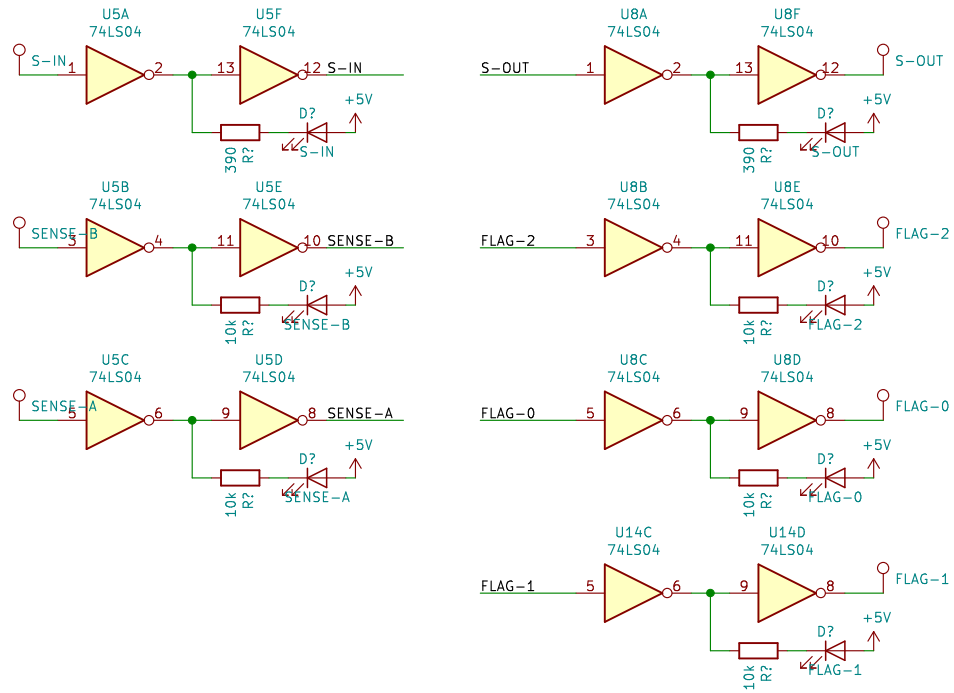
U5A
74LS04
S-IN
1
2
U5F
74LS04
13
12
S-IN
390
R?
D?
S-IN
+5V

U5B
74LS04
SENSE-B
3
4
U5E
74LS04
11
10
SENSE-B
10k
R?
D?
SENSE-B
+5V

U5C
74LS04
SENSE-A
5
6
U5D
74LS04
9
8
SENSE-A
10k
R?
D?
SENSE-A
+5V

U8A
74LS04
S-OUT
1
2
U8F
74LS04
13
12
S-OUT
390
R?
D?
S-OUT
+5V

U8B
74LS04
FLAG-2
3
4
U8E
74LS04
11
10
FLAG-2
10k
R?
D?
FLAG-2
+5V

U8C
74LS04
FLAG-0
5
6
U8D
74LS04
9
8
FLAG-0
10k
R?
D?
FLAG-0
+5V

U14C
74LS04
FLAG-1
5
6
U14D
74LS04
9
8
FLAG-1
10k
R?
D?
FLAG-1
+5V